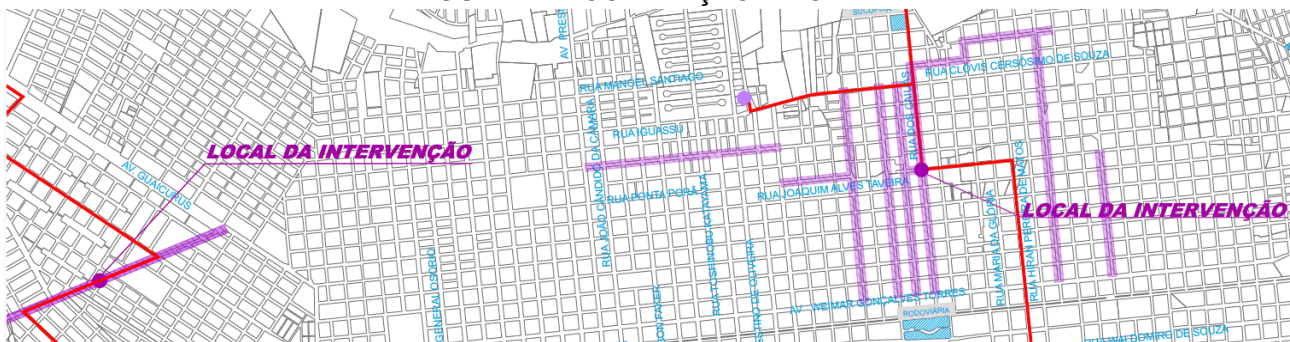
AV PRESI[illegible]

RUA MANOEL SANTIAGO

RUA CLÓVIS CERSÓSIMO DE SOUZA

RUA IGUASSU

RUA DOS GAÚCHOS

LOCAL DA INTERVENÇÃO

AV GUAICURUS

RUA JOÃO CÂNDIDO DA CÂMARA

RUA PONTA PORÃ

RUA JOAQUIM ALVES TAVEIRA

RUA HIRAN PEREIRA DE MATOS

LOCAL DA INTERVENÇÃO

RUA MARIA DA GLÓRIA

RUA TOSHINOBU KATAYAMA

GENERAL OSÓRIO

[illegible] FAKER

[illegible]STRO DE OLIVEIRA

AV. WEIMAR GONÇALVES TORRES

RODOVIÁRIA

RUA WALDOMIRO DE SOUZA